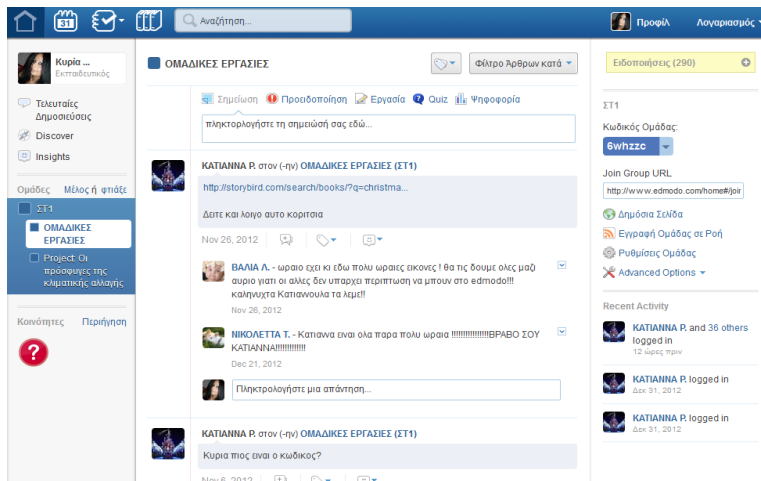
31

Αναζήτηση...

Προφίλ

Λογαριασμός

Κυρία ...
Εκπαιδευτικός

Τελευταίες Δημοσιεύσεις

Discover

Insights

Ομάδες

Μέλος ή φτιάξε

ΣΤ1

ΟΜΑΔΙΚΕΣ ΕΡΓΑΣΙΕΣ

Project: Οι πρόσφυγες της κλιματικής αλλαγής

Κοινότητες

Περιήγηση

ΟΜΑΔΙΚΕΣ ΕΡΓΑΣΙΕΣ

Φίλτρο Άρθρων κατά

Σημείωση

Προειδοποίηση

Εργασία

Quiz

Ψηφοφορία

πληκτρολογήστε τη σημειώσή σας εδώ...

ΚΑΤΙΑΝΝΑ Ρ. στον (-ην) ΟΜΑΔΙΚΕΣ ΕΡΓΑΣΙΕΣ (ΣΤ1)

http://storybird.com/search/books/?q=christma...

Δειτε και λοιγο αυτο κοριτσια

Nov 26, 2012

ΒΑΛΙΑ Λ. - ωραιο εχει κι εδω πολυ ωραιες εικονες ! θα τις δουμε ολες μαζι αυριο γιατι οι αλλες δεν υπαρχει περιπτωση να μπουν στο edmodo!!! καληνυχτα Κατιανουλα τα λεμε!!

Nov 26, 2012

ΝΙΚΟΛΕΤΤΑ Τ. - Κατιανα ειναι ολα παρα πολυ ωραια !!!!!!!!!!!!!!!ΒΡΑΒΟ ΣΟΥ ΚΑΤΙΑΝΝΑ!!!!!!!!!!!!!

Dec 21, 2012

Πληκτρολογήστε μια απάντηση...

ΚΑΤΙΑΝΝΑ Ρ. στον (-ην) ΟΜΑΔΙΚΕΣ ΕΡΓΑΣΙΕΣ (ΣΤ1)

Κυρια πιος ειναι ο κωδικος?

Nov 6, 2012

Ειδοποιήσεις (290)

ΣΤ1

Κωδικός Ομάδας:

6whzzc

Join Group URL

http://www.edmodo.com/home#/joi

Δημόσια Σελίδα

Εγγραφή Ομάδας σε Ροή

Ρυθμίσεις Ομάδας

Advanced Options

Recent Activity

ΚΑΤΙΑΝΝΑ Ρ. and 36 others logged in
12 ώρες πριν

ΚΑΤΙΑΝΝΑ Ρ. logged in
Δεκ 31, 2012

ΚΑΤΙΑΝΝΑ Ρ. logged in
Δεκ 31, 2012